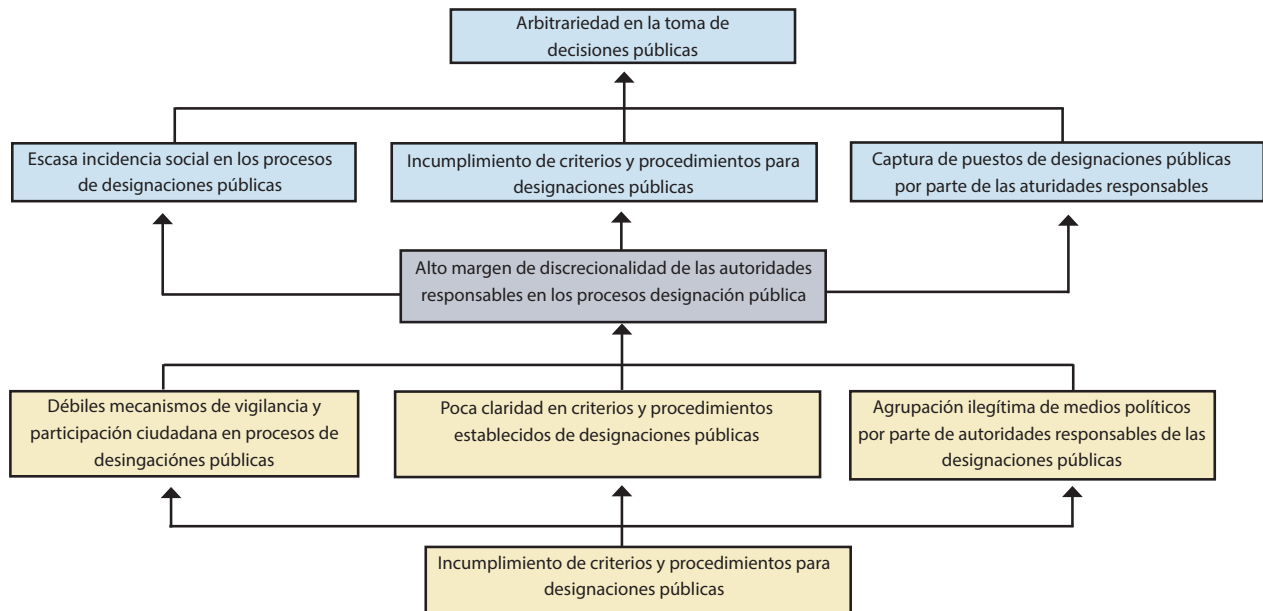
Arbitrariedad en la toma de decisiones públicas

Escasa incidencia social en los procesos de designaciones públicas

Incumplimiento de criterios y procedimientos para designaciones públicas

Captura de puestos de designaciones públicas por parte de las aturidades responsables

Alto margen de discrecionalidad de las autoridades responsables en los procesos designación pública

Débiles mecanismos de vigilancia y participación ciudadana en procesos de desingaciónes públicas

Poca claridad en criterios y procedimientos establecidos de designaciones públicas

Agrupación ilegítima de medios políticos por parte de autoridades responsables de las designaciones públicas

Incumplimiento de criterios y procedimientos para designaciones públicas